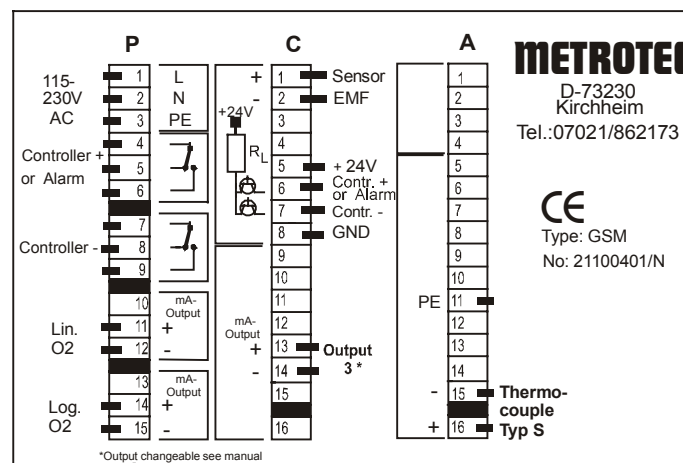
P

C

A

METROTEC

D-73230 Kirchheim
Tel.:07021/862173

115-230V AC

1 L
2 N
3 PE

Controller + or Alarm

4
5
6

Controller -

7
8
9

10
Lin. O2
11 +
12 -

mA-Output

13
Log. O2
14 +
15 -

mA-Output

+ 1 Sensor
- 2 EMF
3
4
+24V
$R_L$
5 + 24V
6 Contr. + or Alarm
7 Contr. -
8 GND
9
10
11
mA-Output
12
+ 13 Output
- 14 3 *
15
16

1
2
3
4
5
6
7
8
9
10
PE 11
12
13
14
- 15 Thermo-couple
+ 16 Typ S

CE
Type: GSM
No: 21100401/N

*Output changeable see manual